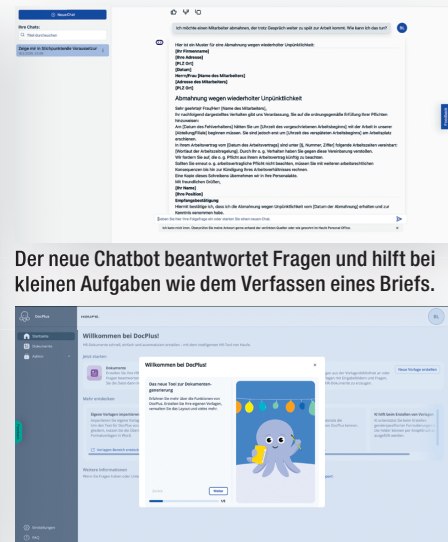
Neuer Chat

Ihre Chats:

Zeige mir in Stichpunktform Voraussetzun

Ich möchte einen Mitarbeiter abmahnen, der trotz Gespräch weiter zu spät zur Arbeit kommt. Wie kann ich das tun?

Hier ist ein Muster für eine Abmahnung wegen wiederholter Unpünktlichkeit:

[Ihr Firmenname]
[Ihre Adresse]
[PLZ Ort]
[Datum]
Herrn/Frau [Name des Mitarbeiters]
[Adresse des Mitarbeiters]
[PLZ Ort]

Abmahnung wegen wiederholter Unpünktlichkeit

Sehr geehrte/r Frau/Herr [Name des Mitarbeiters],
Ihr nachfolgend dargestelltes Verhalten gibt uns Veranlassung, Sie auf die ordnungsgemäße Erfüllung Ihrer Pflichten hinzuweisen:
Am [Datum des Fehlverhaltens] hätten Sie um [Uhrzeit des vorgeschriebenen Arbeitsbeginns] mit der Arbeit in unserer [Abteilung/Filiale] beginnen müssen. Sie sind jedoch erst um [Uhrzeit des verspäteten Arbeitsbeginns] am Arbeitsplatz erschienen.
In Ihrem Arbeitsvertrag vom [Datum des Arbeitsvertrags] sind unter [§, Nummer, Ziffer] folgende Arbeitszeiten vereinbart: [Wortlaut der Arbeitszeitregelung]. Durch Ihr o. g. Verhalten haben Sie gegen diese Vereinbarung verstoßen.
Wir fordern Sie auf, die o. g. Pflicht aus Ihrem Arbeitsvertrag künftig zu beachten.
Sollten Sie erneut o. g. arbeitsvertragliche Pflicht nicht beachten, müssen Sie mit weiteren arbeitsrechtlichen Konsequenzen bis hin zur Kündigung Ihres Arbeitsverhältnisses rechnen.
Eine Kopie dieses Schreibens übernehmen wir in Ihre Personalakte.
Mit freundlichen Grüßen,
[Ihr Name]
[Ihre Position]
Empfangsbestätigung
Hiermit bestätige ich, dass ich die Abmahnung wegen Unpünktlichkeit vom [Datum der Abmahnung] erhalten und zur Kenntnis genommen habe.

Geben Sie hier Ihre Frage ein oder starten Sie einen neuen Chat

Der neue Chatbot beantwortet Fragen und hilft bei kleinen Aufgaben wie dem Verfassen eines Briefs.

DocPlus

Willkommen bei DocPlus!

Willkommen bei DocPlus!

Das neue Tool zur Dokumentengenerierung

Erfahren Sie mehr über die Funktionen von DocPlus. Erstellen Sie Ihre eigenen Vorlagen, verwalten Sie das Layout und vieles mehr!

Weiter

Neue Vorlage erstellen

Einstellungen

FAQ